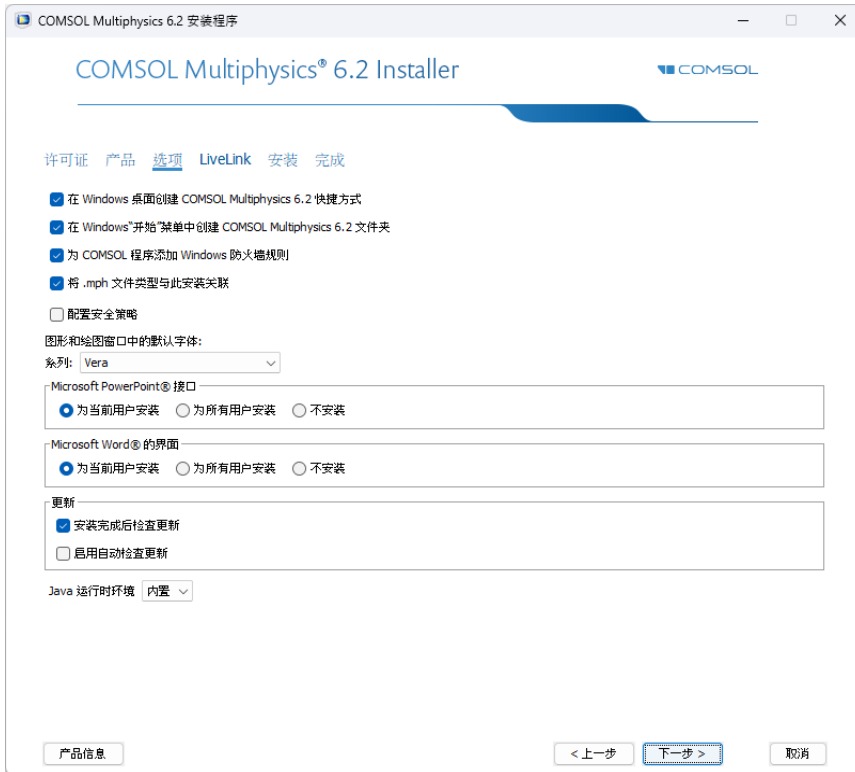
COMSOL Multiphysics 6.2 安装程序

COMSOL Multiphysics® 6.2 Installer

COMSOL

许可证 产品 选项 LiveLink 安装 完成

在 Windows 桌面创建 COMSOL Multiphysics 6.2 快捷方式

在 Windows"开始"菜单中创建 COMSOL Multiphysics 6.2 文件夹

为 COMSOL 程序添加 Windows 防火墙规则

将 .mph 文件类型与此安装关联

配置安全策略

图形和绘图窗口中的默认字体:

系列: Vera

Microsoft PowerPoint® 接口

为当前用户安装 为所有用户安装 不安装

Microsoft Word® 的界面

为当前用户安装 为所有用户安装 不安装

更新

安装完成后检查更新

启用自动检查更新

Java 运行时环境 内置

产品信息

< 上一步 下一步 > 取消